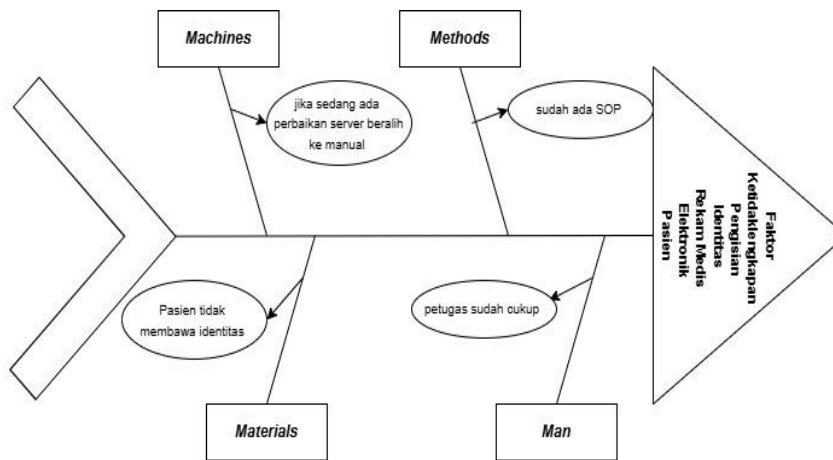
Machines

jika sedang ada perbaikan server beralih ke manual

Methods

sudah ada SOP

Faktor Ketidaklengkapan Pengisian Identitas Rekam Medis Elektronik Pasien

Pasien tidak membawa identitas

petugas sudah cukup

Materials

Man